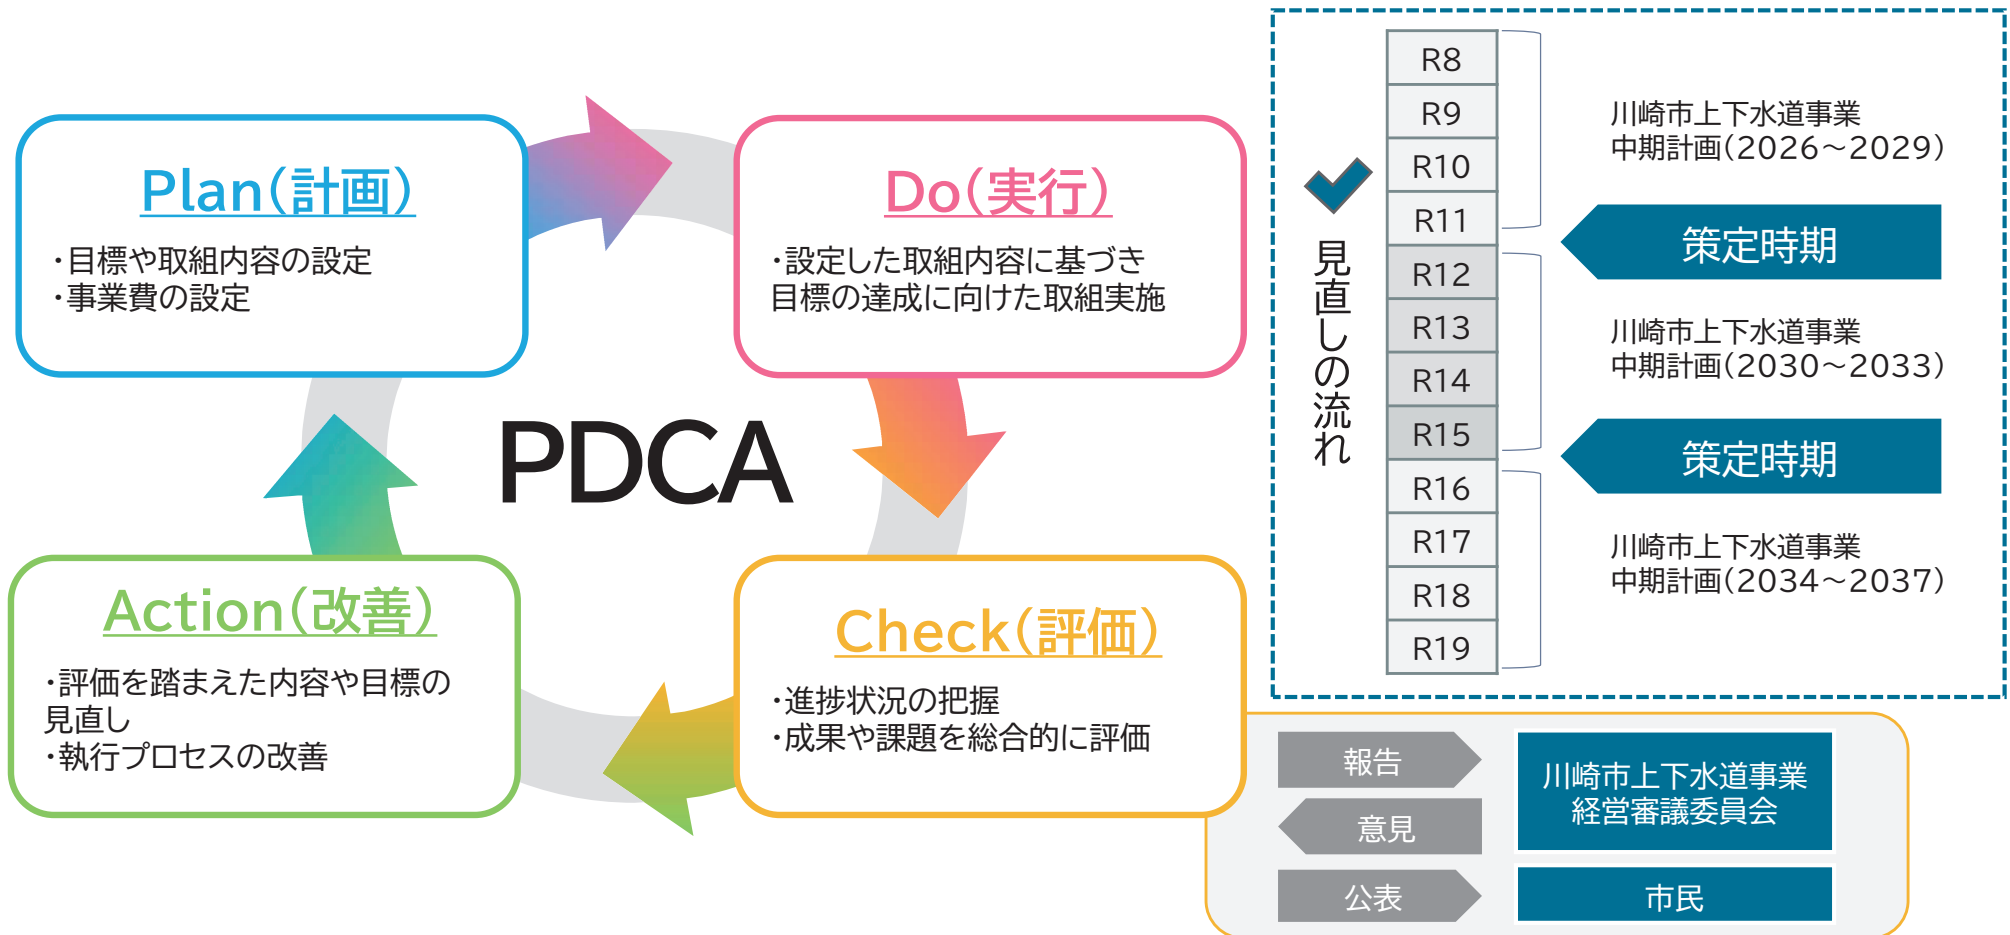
Plan(計画)

・目標や取組内容の設定
・事業費の設定

Do(実行)

・設定した取組内容に基づき目標の達成に向けた取組実施

PDCA

Action(改善)

・評価を踏まえた内容や目標の見直し
・執行プロセスの改善

Check(評価)

・進捗状況の把握
・成果や課題を総合的に評価

見直しの流れ

| R8 |
|---|
| R9 |
| R10 |
| R11 |
| R12 |
| R13 |
| R14 |
| R15 |
| R16 |
| R17 |
| R18 |
| R19 |

川崎市上下水道事業中期計画(2026～2029)

策定時期

川崎市上下水道事業中期計画(2030～2033)

策定時期

川崎市上下水道事業中期計画(2034～2037)

報告

意見

公表

川崎市上下水道事業経営審議委員会

市民